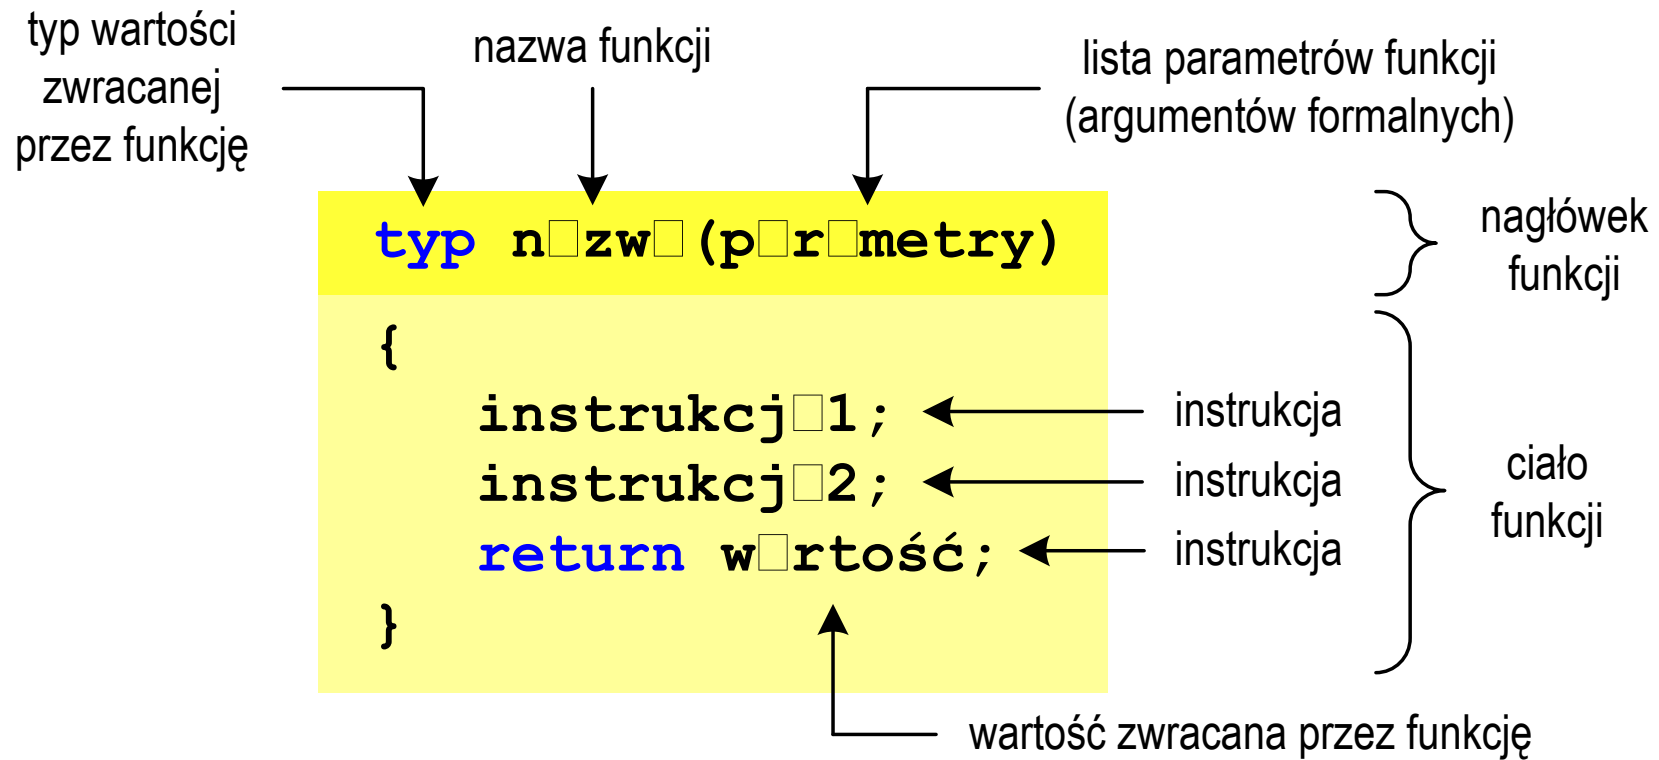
typ wartości zwracanej przez funkcję

nazwa funkcji

lista parametrów funkcji (argumentów formalnych)

typ n□zw□(p□r□metry)

nagłówek funkcji

{

instrukcj□1;

instrukcja

instrukcj□2;

instrukcja

return w□rtość;

instrukcja

}

ciało funkcji

wartość zwracana przez funkcję